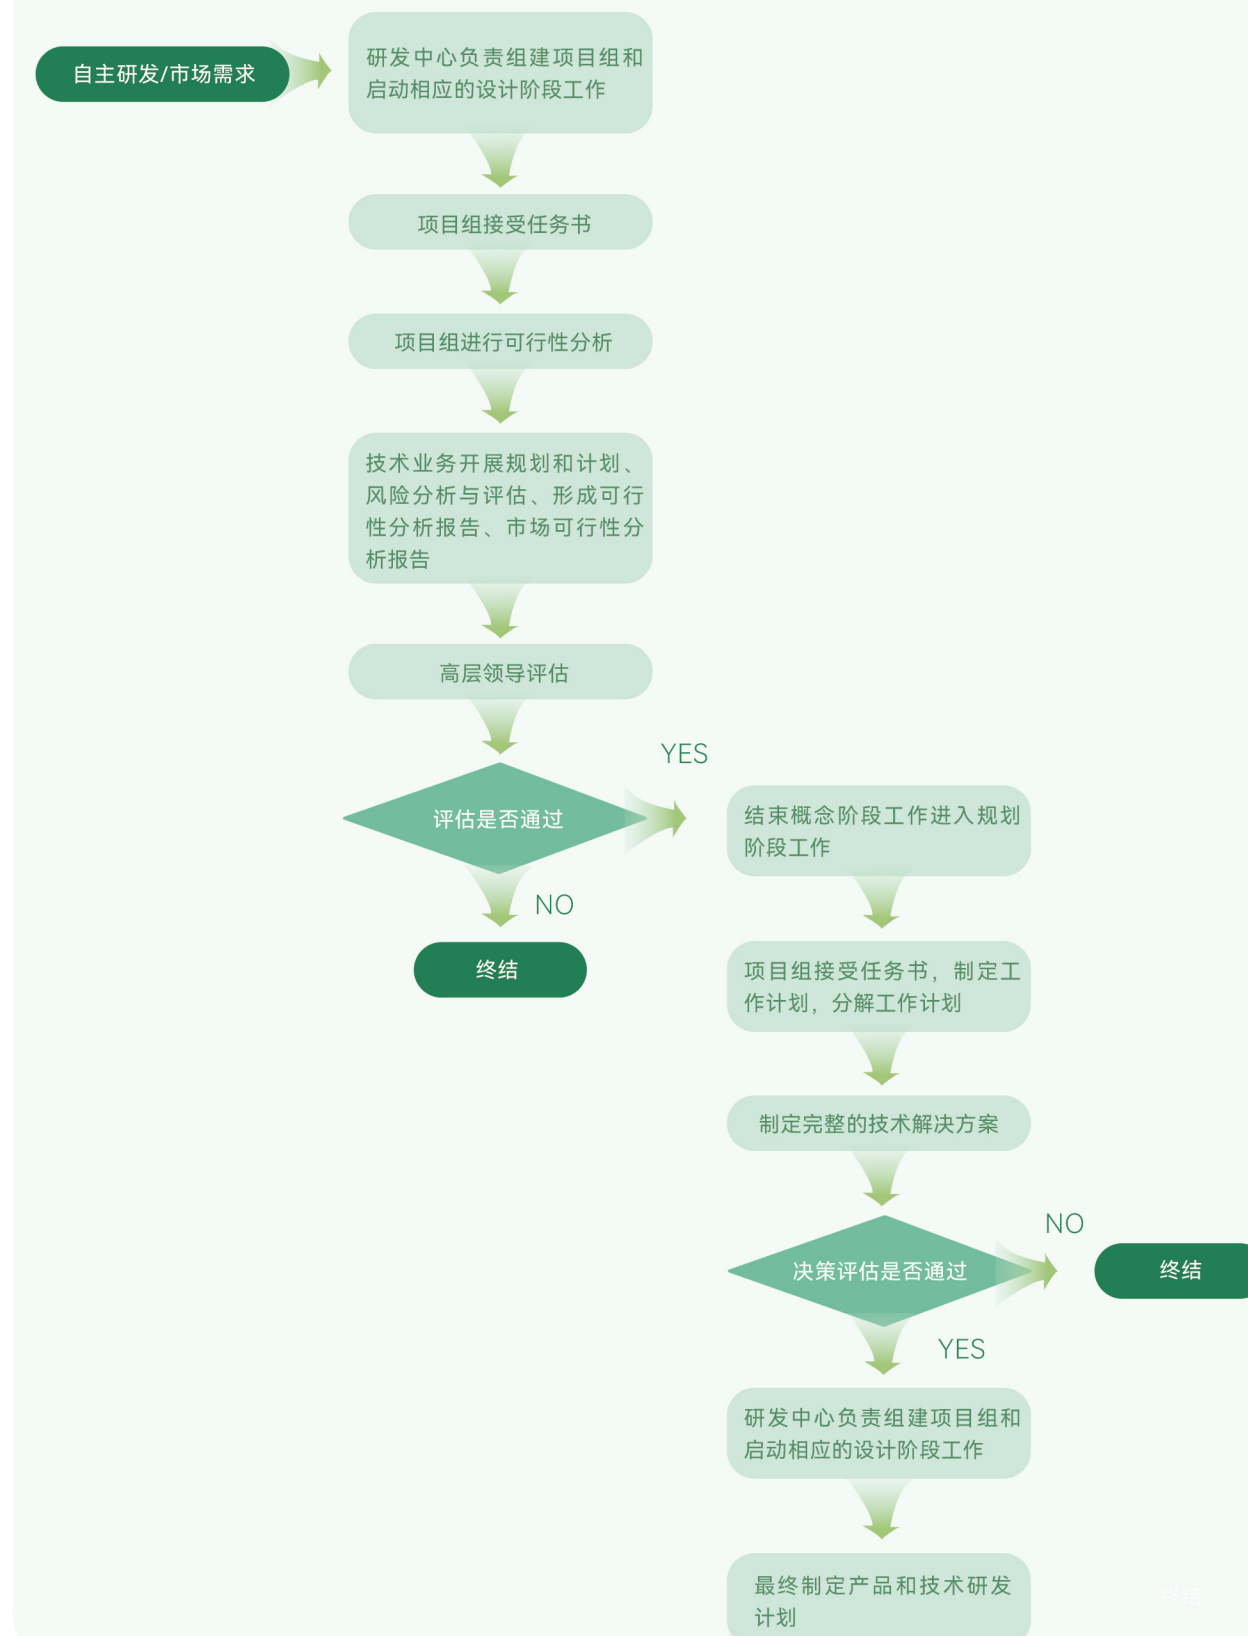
自主研发/市场需求

研发中心负责组建项目组和启动相应的设计阶段工作

项目组接受任务书

项目组进行可行性分析

技术业务开展规划和计划、风险分析与评估、形成可行性分析报告、市场可行性分析报告

高层领导评估

评估是否通过

YES

NO

终结

结束概念阶段工作进入规划阶段工作

项目组接受任务书，制定工作计划，分解工作计划

制定完整的技术解决方案

决策评估是否通过

NO

终结

YES

研发中心负责组建项目组和启动相应的设计阶段工作

最终制定产品和技术研发计划

终结